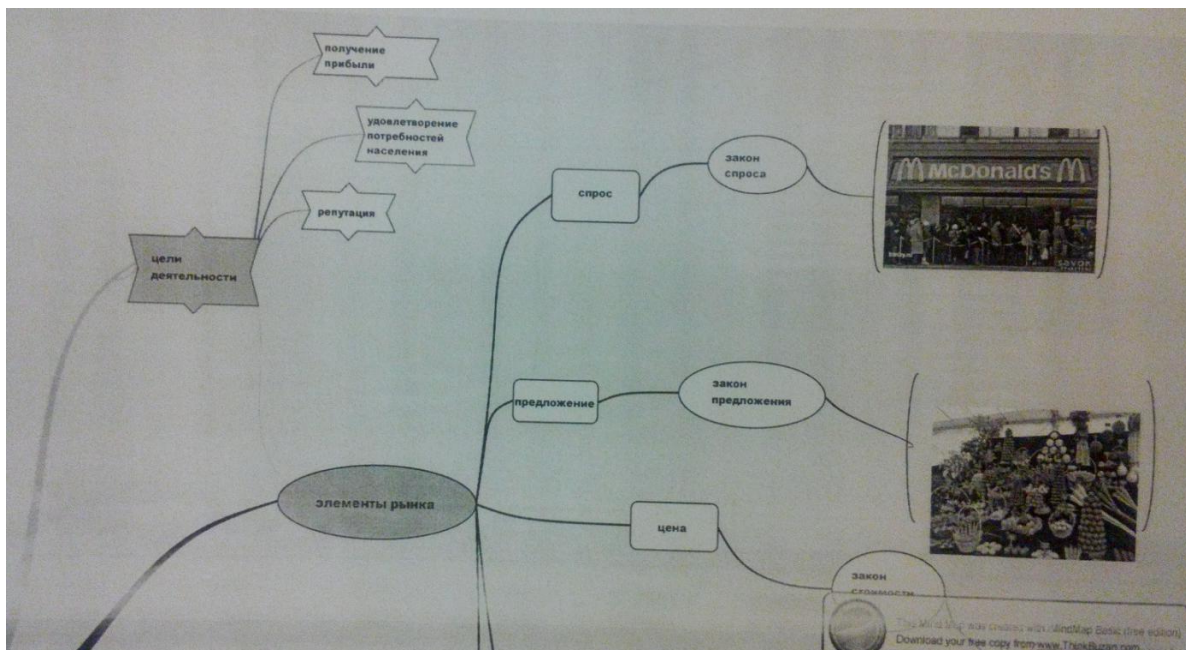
получение прибыли

удовлетворение потребностей населения

репутация

цели деятельности

спрос

закон спроса

McDonald's

предложение

закон предложения

элементы рынка

цена

закон стоимости

This Mind Map was created with iMindMap Basic (free edition)
Download your free copy from www.ThinkBuzan.com